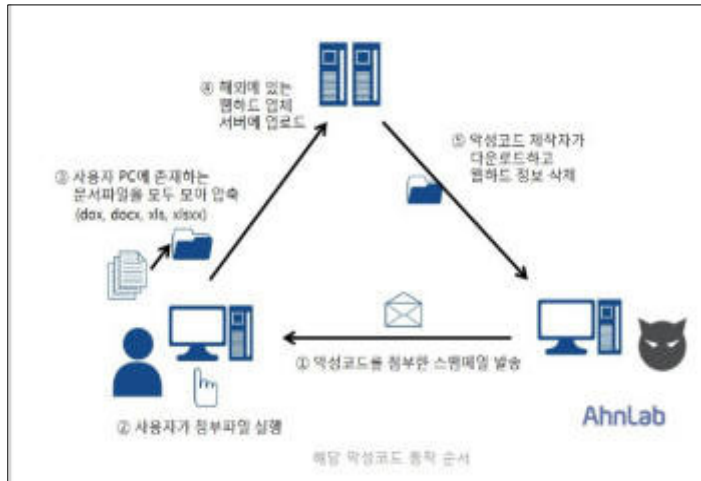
④ 해외에 있는 웹하드 업체 서버에 업로드

⑤ 악성코드 제작자가 다운로드하고 웹하드 정보 삭제

③ 사용자 PC에 존재하는 문서파일을 모두 모아 압축 (doc, docx, xls, xlsx)

① 악성코드를 첨부한 스팸메일 발송

② 사용자가 첨부파일 실행

AhnLab

해당 악성코드 동작 순서